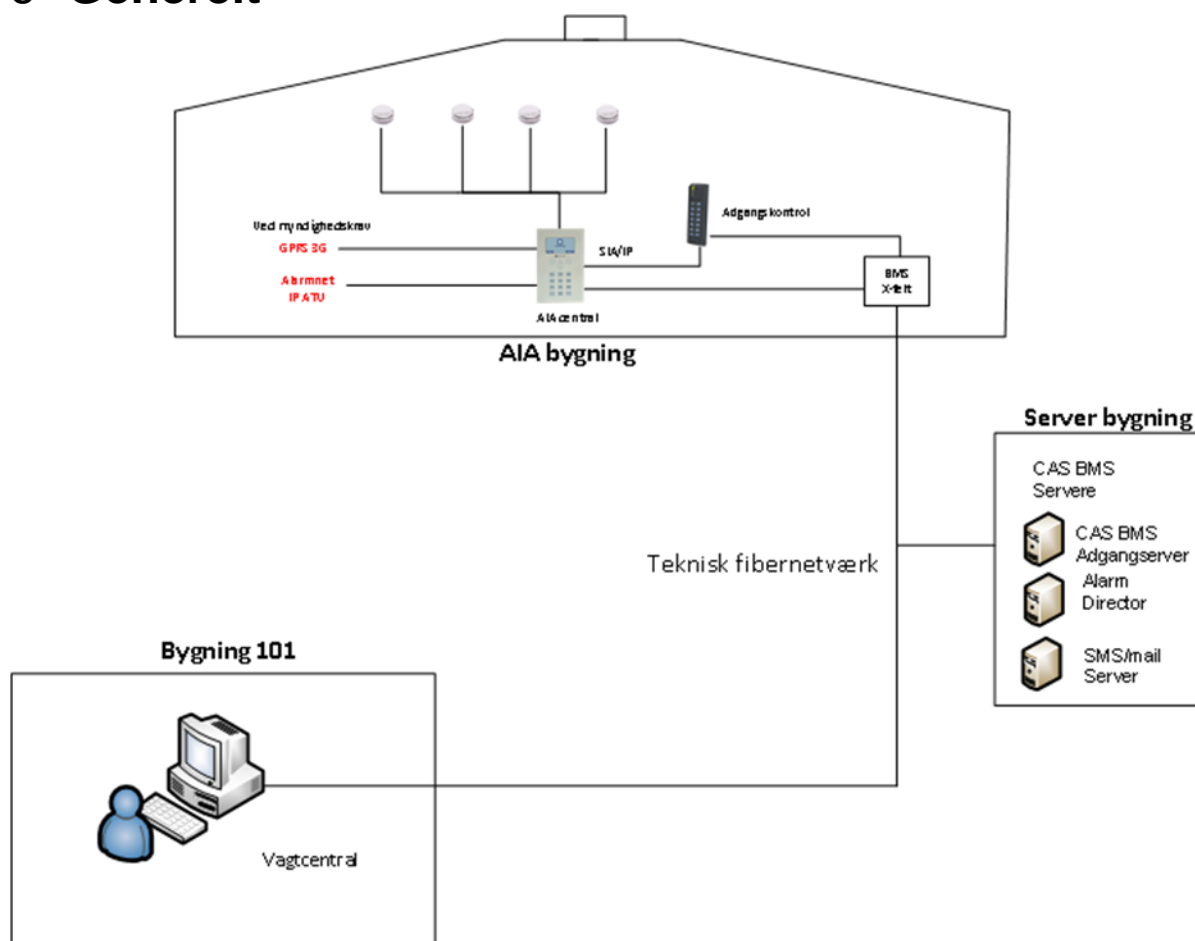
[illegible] Generelt

Ved myndighedskrav
GPRS 3G

Alarmnet
IP ATU

SIA/IP

Adgangskontrol

BMS
X-felt

AIA central

AIA bygning

Server bygning

CAS BMS
Servere

CAS BMS
Adgangserver

Alarm
Director

SMS/mail
Server

Teknisk fibernetværk

Bygning 101

Vagtcentral